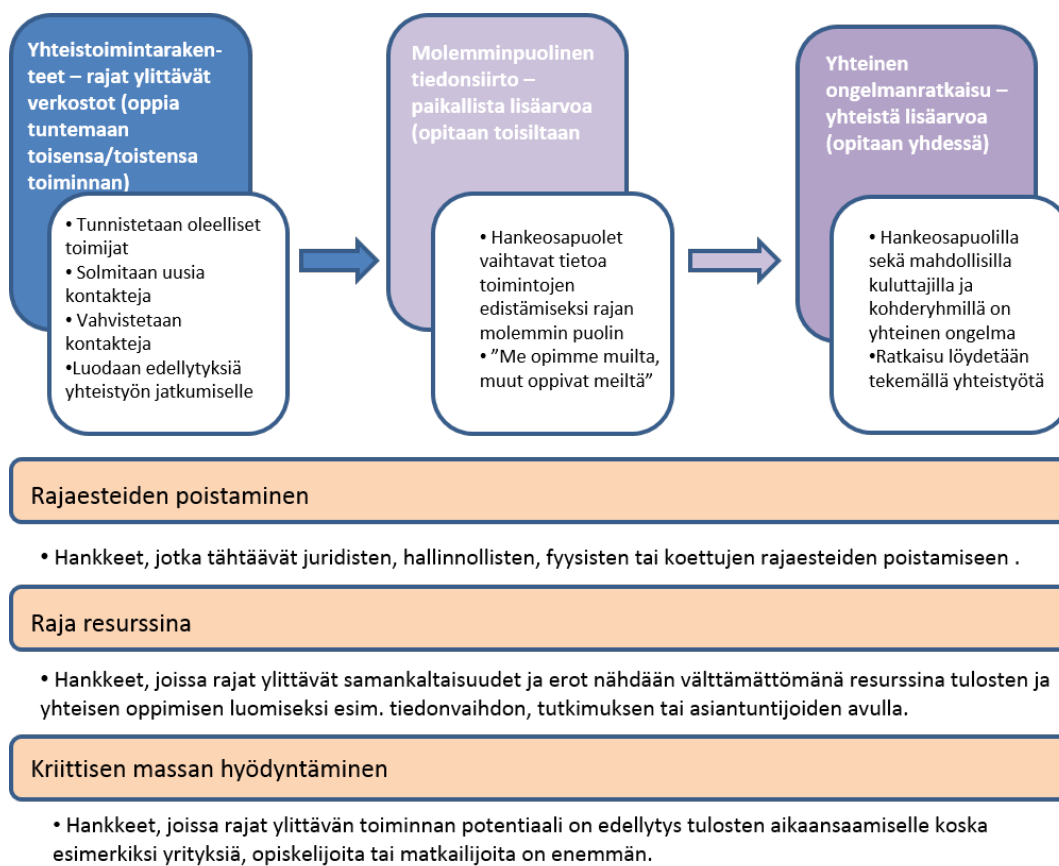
Yhteistoimintarakenteet – rajat ylittävät verkostot (oppia tuntemaan toisensa/toistensa toiminnan)

• Tunnistetaan oleelliset toimijat
• Solmitaan uusia kontakteja
• Vahvistetaan kontakteja
•Luodaan edellytyksiä yhteistyön jatkumiselle

Molemminpuolinen tiedonsiirto – paikallista lisäarvoa (opitaan toisiltaan

• Hankeosapuolet vaihtavat tietoa toimintojen edistämiseksi rajan molemmin puolin
• ”Me opimme muilta, muut oppivat meiltä”

Yhteinen ongelmanratkaisu – yhteistä lisäarvoa (opitaan yhdessä)

• Hankeosapuolilla sekä mahdollisilla kuluttajilla ja kohderyhmillä on yhteinen ongelma
•Ratkaisu löydetään tekemällä yhteistyötä

Rajaesteiden poistaminen

• Hankkeet, jotka tähtäävät juridisten, hallinnollisten, fyysisten tai koettujen rajaesteiden poistamiseen .

Raja resurssina

• Hankkeet, joissa rajat ylittävät samankaltaisuudet ja erot nähdään välttämättömänä resurssina tulosten ja yhteisen oppimisen luomiseksi esim. tiedonvaihdon, tutkimuksen tai asiantuntijoiden avulla.

Kriittisen massan hyödyntäminen

• Hankkeet, joissa rajat ylittävän toiminnan potentiaali on edellytys tulosten aikaansaamiselle koska esimerkiksi yrityksiä, opiskelijoita tai matkailijoita on enemmän.